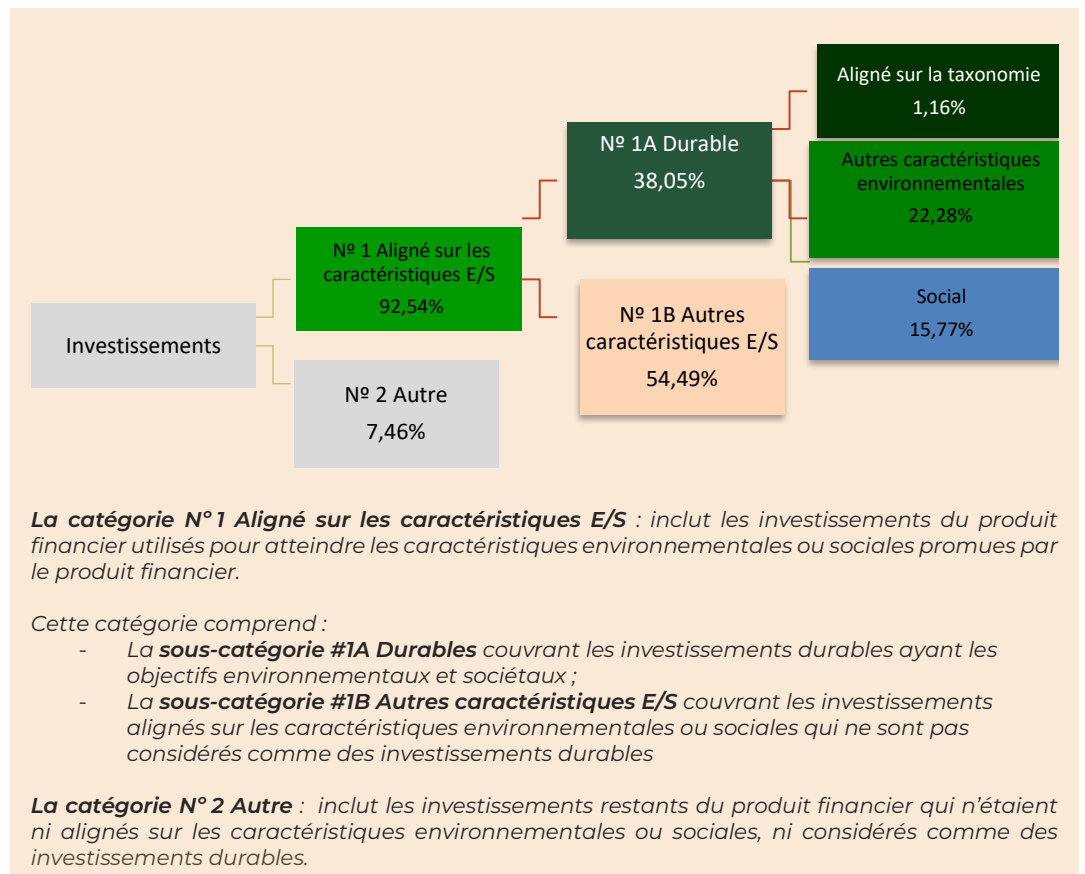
Investissements

Nº 1 Aligné sur les caractéristiques E/S
92,54%

Nº 2 Autre
7,46%

Nº 1A Durable
38,05%

Nº 1B Autres caractéristiques E/S
54,49%

Aligné sur la taxonomie
1,16%

Autres caractéristiques environnementales
22,28%

Social
15,77%

***La catégorie N° 1 Aligné sur les caractéristiques E/S*** *: inclut les investissements du produit financier utilisés pour atteindre les caractéristiques environnementales ou sociales promues par le produit financier.*

*Cette catégorie comprend :*
- *La* ***sous-catégorie #1A Durables*** *couvrant les investissements durables ayant les objectifs environnementaux et sociétaux ;*
- *La* ***sous-catégorie #1B Autres caractéristiques E/S*** *couvrant les investissements alignés sur les caractéristiques environnementales ou sociales qui ne sont pas considérés comme des investissements durables*

***La catégorie N° 2 Autre*** *: inclut les investissements restants du produit financier qui n'étaient ni alignés sur les caractéristiques environnementales ou sociales, ni considérés comme des investissements durables.*